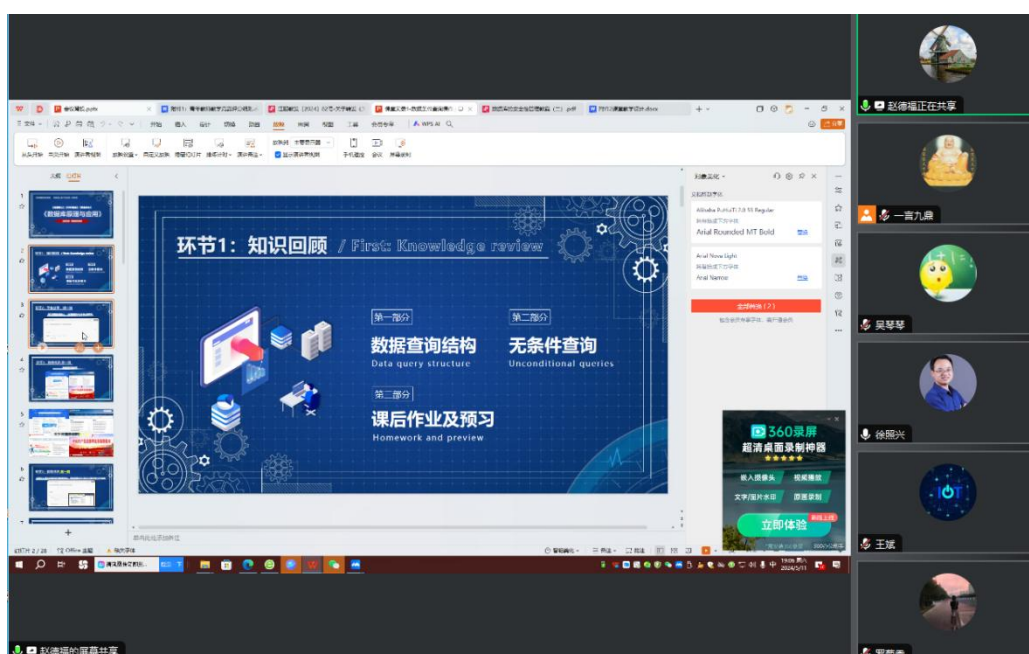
赵德福正在共享

一言九鼎

吴琴琴

徐丽兴

王斌

环节1：知识回顾 / First: Knowledge review

第一部分

数据查询结构

Data query structure

第二部分

无条件查询

Unconditional queries

第三部分

课后作业及预习

Homework and preview

《数据库原理与应用》

Alibaba PuHuiTi 3.0 55 Regular

Arial Rounded MT Bold

Arial Nova Light

Arial Narrow

360录屏

超清桌面录制神器

嵌入摄像头

视频播放

文字/图片水印

游戏录制

立即体验

WPS AI

赵德福的屏幕共享